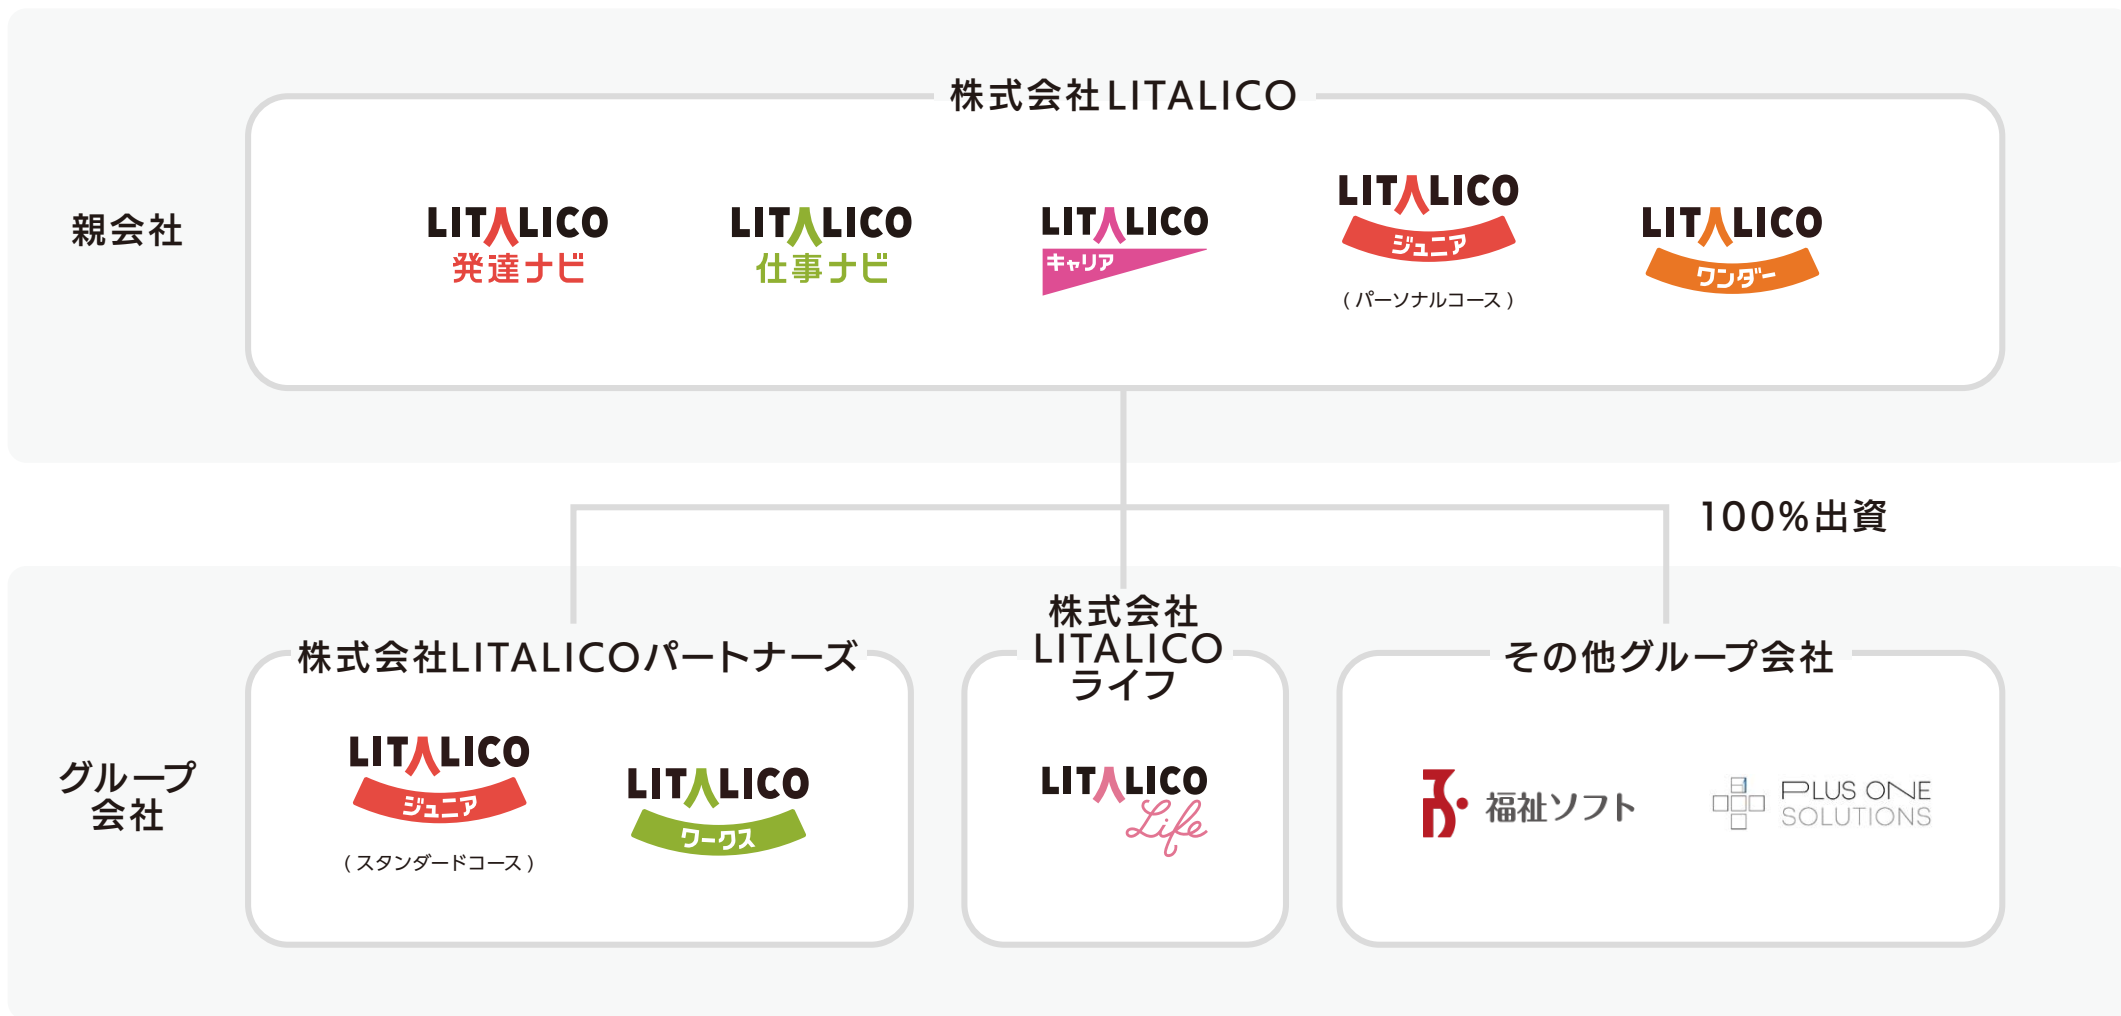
株式会社LITALICO

親会社

LITALICO 発達ナビ

LITALICO 仕事ナビ

LITALICO キャリア

LITALICO ジュニア
（パーソナルコース）

LITALICO ワンダー

100%出資

グループ会社

株式会社LITALICOパートナーズ

LITALICO ジュニア
（スタンダードコース）

LITALICO ワークス

株式会社 LITALICO ライフ

LITALICO Life

その他グループ会社

福祉ソフト

PLUS ONE SOLUTIONS